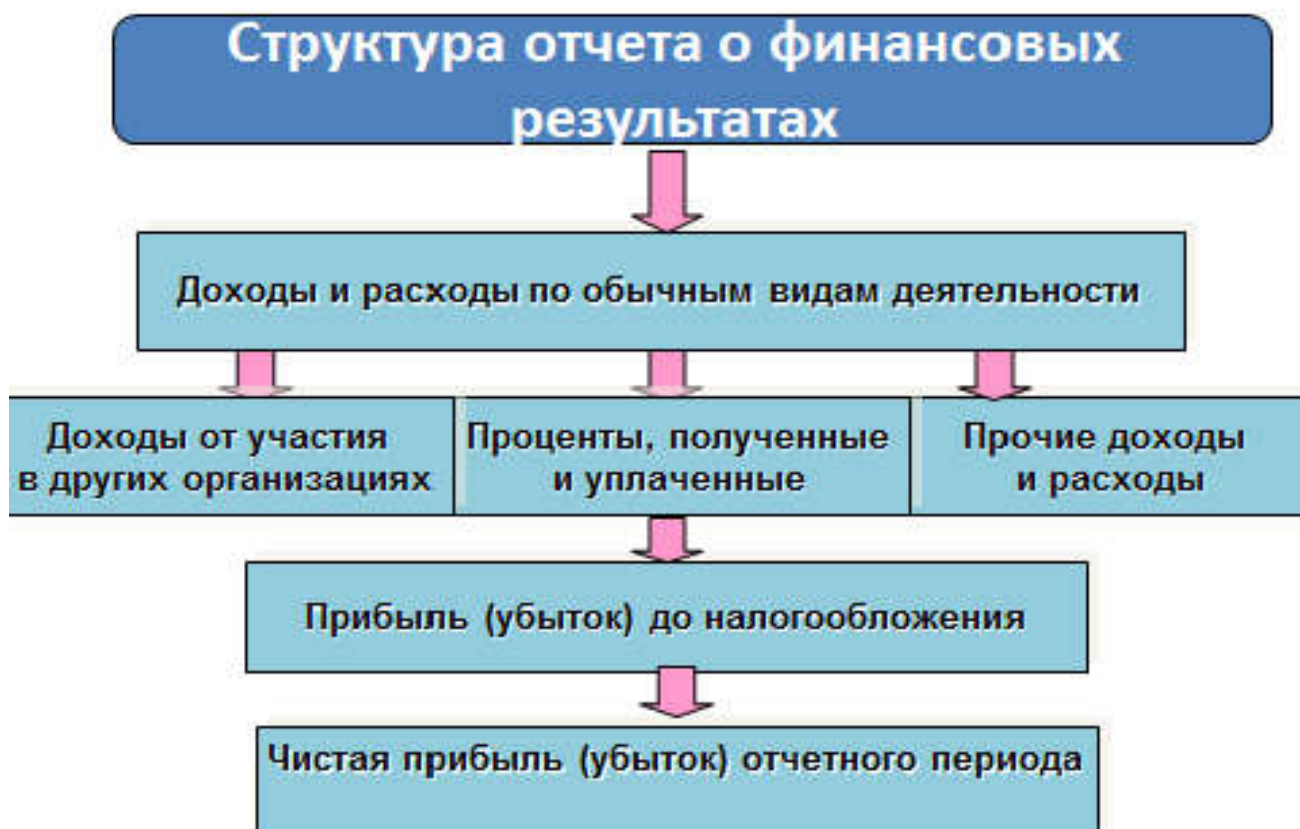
Структура отчета о финансовых результатах

Доходы и расходы по обычным видам деятельности

Доходы от участия в других организациях

Проценты, полученные и уплаченные

Прочие доходы и расходы

Прибыль (убыток) до налогообложения

Чистая прибыль (убыток) отчетного периода